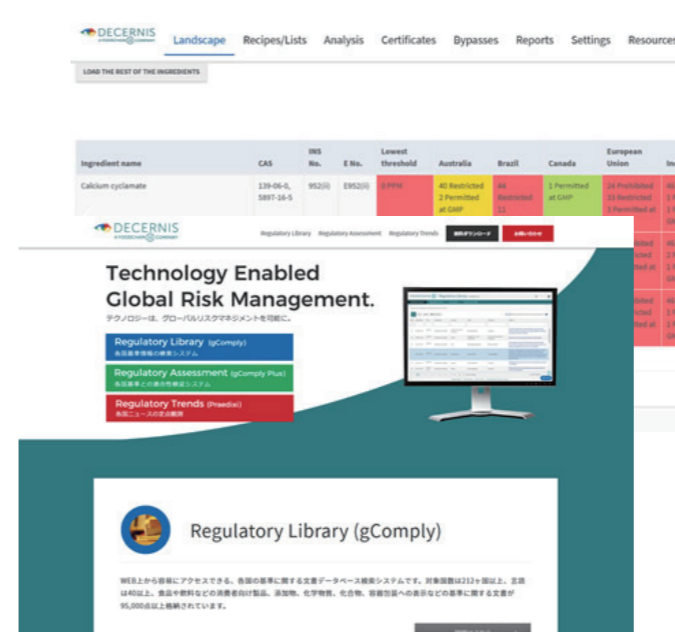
DECERNIS
A FOODCHAIN ID COMPANY

Landscape Recipes/Lists Analysis Certificates Bypasses Reports Settings Resources

LOAD THE REST OF THE INGREDIENTS

| Ingredient name | CAS | INS No. | E No. | Lowest threshold | Australia | Brazil | Canada | European Union |
|---|---|---|---|---|---|---|---|---|
| Calcium cyclamate | 139-06-0, 5897-16-5 | 952(ii) | E952(ii) | 0 PPM | 40 Restricted 2 Permitted at GMP | 44 Restricted 11 | 1 Permitted at GMP | 24 Prohibited 33 Restricted 3 Permitted at |

DECERNIS
A FOODCHAIN ID COMPANY

Regulatory Library Regulatory Assessment Regulatory Trends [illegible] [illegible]

Technology Enabled Global Risk Management.
テクノロジーは、グローバルリスクマネジメントを可能に。

Regulatory Library (gComply)
各国基準情報の検索システム

Regulatory Assessment (gComply Plus)
各国基準との適合性検証システム

Regulatory Trends (Praedixi)
各国ニュースの定点観測

Regulatory Library (gComply)

WEB上から容易にアクセスできる、各国の基準に関する文書データベース検索システムです。対象国数は212ヶ国以上、言語は40以上。食品や飲料などの消費者向け製品、添加物、化学物質、化合物、容器包装への表示などの基準に関する文書が95,000点以上格納されています。